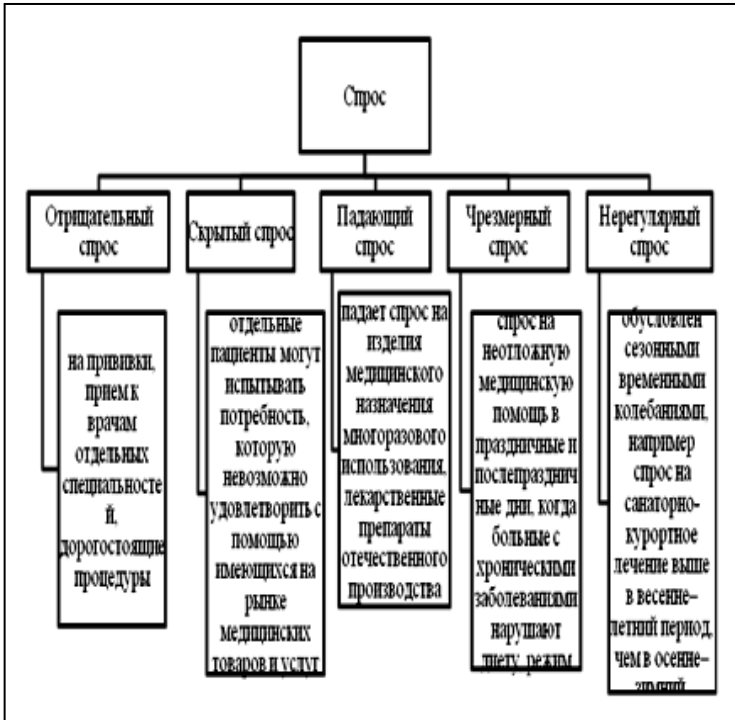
Спрос

Отрицательный спрос

на прививки, прием к врачам отдельных специальностей, дорогостоящие процедуры

Скрытый спрос

отдельные пациенты могут испытывать потребность, которую невозможно удовлетворить с помощью имеющихся на рынке медицинских товаров и услуг

Падающий спрос

падает спрос на изделия медицинского назначения многоразового использования, лекарственные препараты отечественного производства

Чрезмерный спрос

спрос на неотложную медицинскую помощь в праздничные и послепраздничные дни, когда больные с хроническими заболеваниями нарушают диету, режим

Нерегулярный спрос

обусловлен сезонными временными колебаниями, например спрос на санаторно-курортное лечение выше в весенне-летний период, чем в осенне-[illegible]